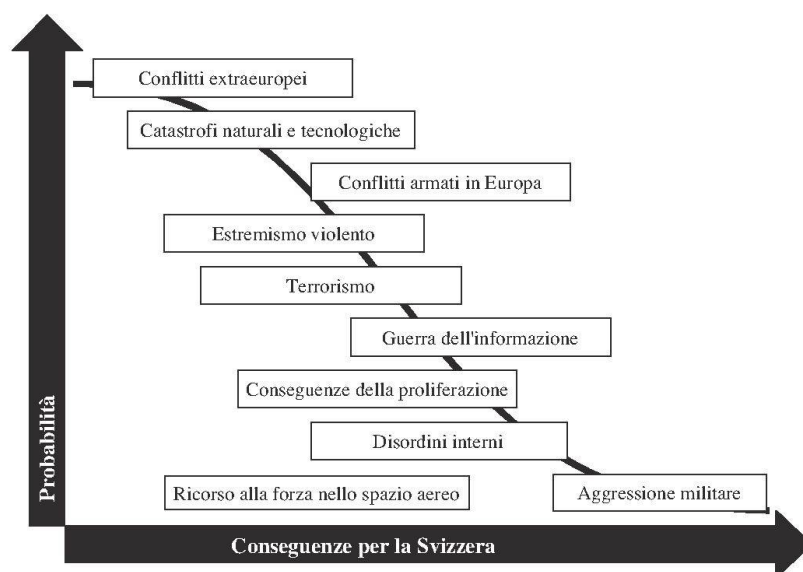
Conflitti extraeuropei

Catastrofi naturali e tecnologiche

Conflitti armati in Europa

Estremismo violento

Terrorismo

Guerra dell'informazione

Conseguenze della proliferazione

Disordini interni

Ricorso alla forza nello spazio aereo

Aggressione militare

Probabilità

Conseguenze per la Svizzera